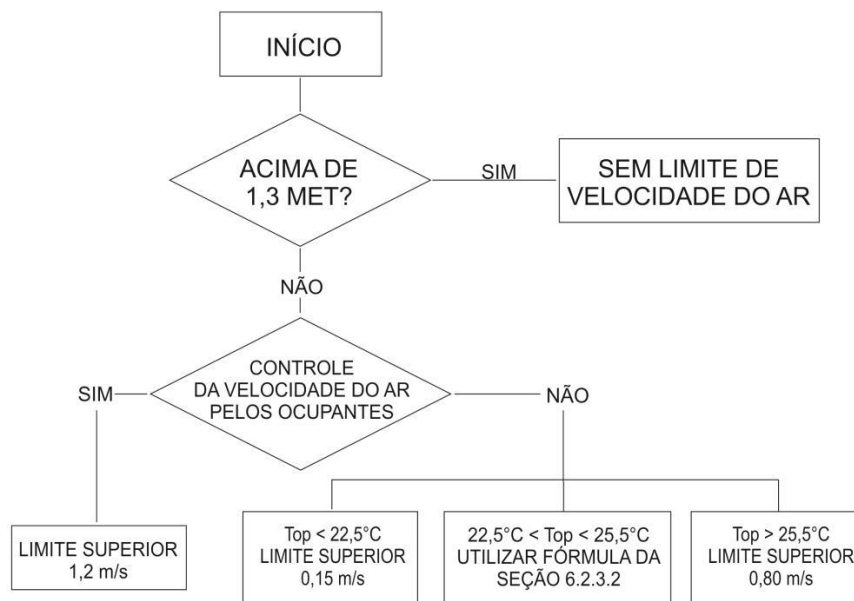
INÍCIO

ACIMA DE 1,3 MET?

SIM

SEM LIMITE DE VELOCIDADE DO AR

NÃO

CONTROLE DA VELOCIDADE DO AR PELOS OCUPANTES

SIM

NÃO

LIMITE SUPERIOR 1,2 m/s

Top < 22,5°C LIMITE SUPERIOR 0,15 m/s

22,5°C < Top < 25,5°C UTILIZAR FÓRMULA DA SEÇÃO 6.2.3.2

Top > 25,5°C LIMITE SUPERIOR 0,80 m/s